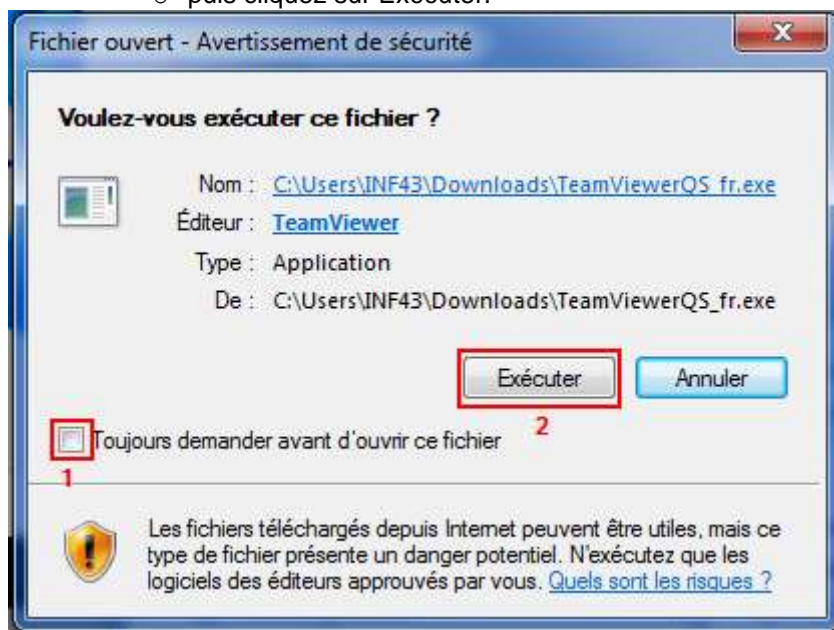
o puis cliquez sur Exécuter.

Fichier ouvert - Avertissement de sécurité

Voulez-vous exécuter ce fichier ?

Nom : C:\Users\INF43\Downloads\TeamViewerQS_fr.exe
Éditeur : TeamViewer
Type : Application
De : C:\Users\INF43\Downloads\TeamViewerQS_fr.exe

Exécuter
Annuler
2

Toujours demander avant d'ouvrir ce fichier
1

Les fichiers téléchargés depuis Internet peuvent être utiles, mais ce type de fichier présente un danger potentiel. N'exécutez que les logiciels des éditeurs approuvés par vous. Quels sont les risques ?